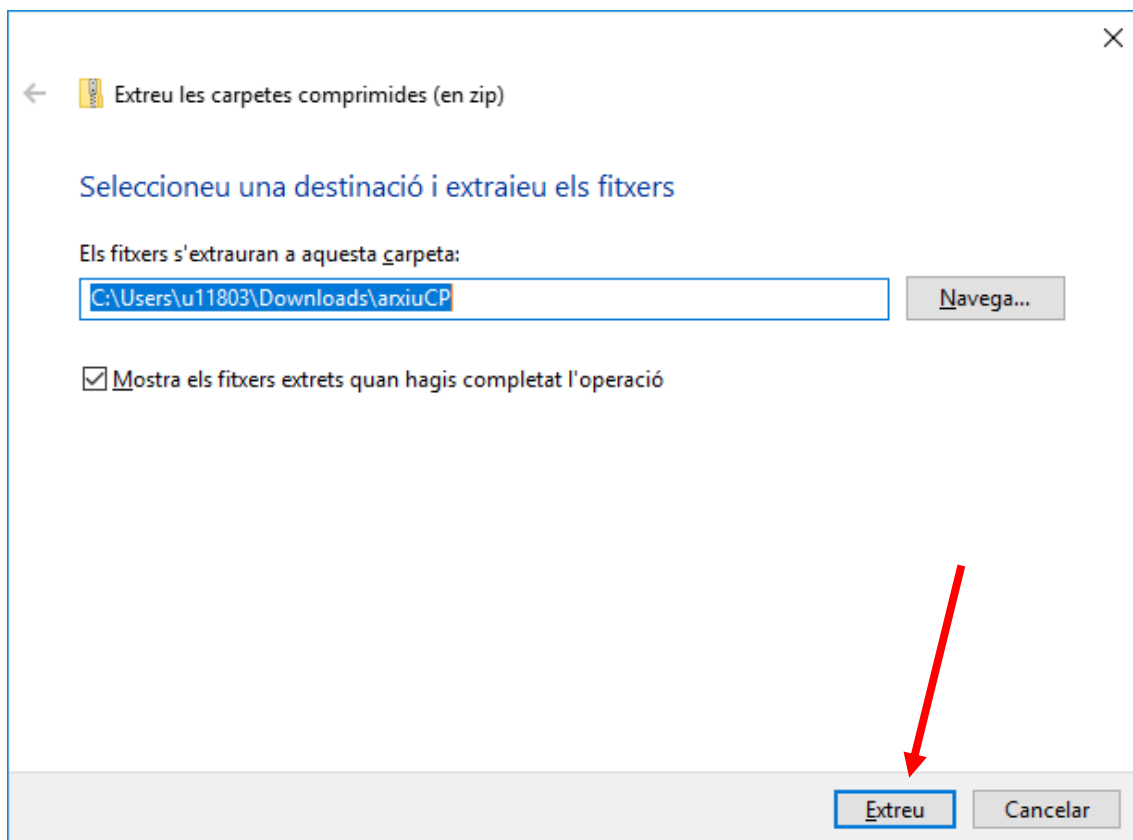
Extreu les carpetes comprimides (en zip)

Seleccioneu una destinació i extraieu els fitxers

Els fitxers s'extrauran a aquesta carpeta:

C:\Users\u11803\Downloads\arxiuCP

Navega...

Mostra els fitxers extrets quan hagis completat l'operació

Extreu

Cancelar